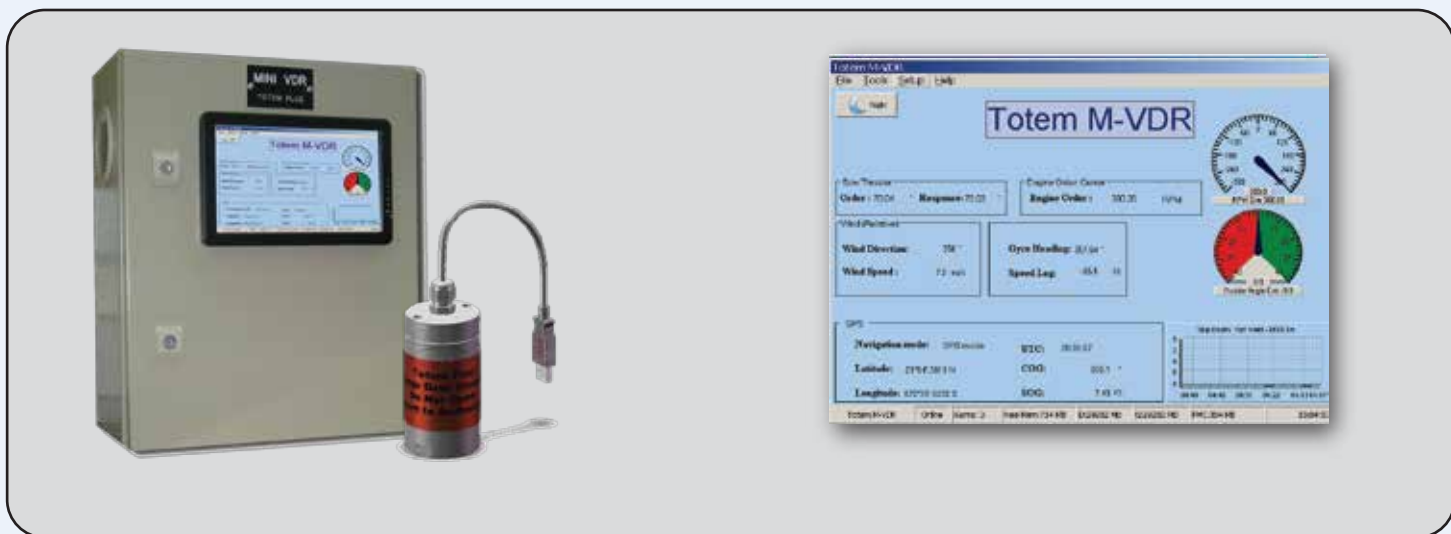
MINI VDR
TOTEM PLUS

Totem M-VDR

Totem M-VDR
File Tools Setup Help

Totem M-VDR

Order : 70.0 Response: 70.0
Engine Order : 300.35 rpm

Wind Direction: 250 °
Wind Speed : 7.2 m/s

Gyro Heading: 30.54 °
Speed Log: 45.5 kt

GPS
Navigation mode: GPS mode
UTC: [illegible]
Latitude: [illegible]
COG: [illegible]
Longitude: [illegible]
SOG: 7.45 kt

Totem M-VDR | Online | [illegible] | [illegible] | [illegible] | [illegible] | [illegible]